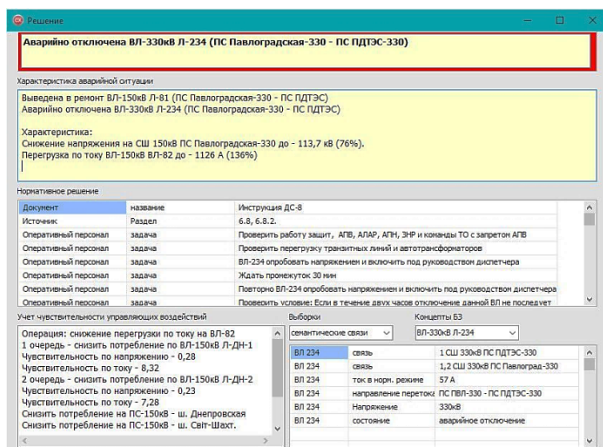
Решение

Аварийно отключена ВЛ-330кВ Л-234 (ПС Павлоградская-330 - ПС ПДТЭС-330)

Характеристика аварийной ситуации

Выведена в ремонт ВЛ-150кВ Л-81 (ПС Павлоградская-330 - ПС ПДТЭС)
Аварийно отключена ВЛ-330кВ Л-234 (ПС Павлоградская-330 - ПС ПДТЭС)

Характеристика:
Снижение напряжения на СШ 150кВ ПС Павлоградская-330 до - 113,7 кВ (76%).
Перегрузка по току ВЛ-150кВ Л-82 до - 1126 А (136%)

Нормативное решение

| Документ | название | Инструкция ДС-8 |
|---|---|---|
| Источник | Раздел | 6.8, 6.8.2. |
| Оперативный персонал | задача | Проверить работу защит, АПВ, АЛАР, АПН, ЗНР и команды ТО с запретом АПВ |
| Оперативный персонал | задача | Проверить перегрузку транзитных линий и автотрансформаторов |
| Оперативный персонал | задача | ВЛ-234 опробовать напряжением и включить под руководством диспетчера |
| Оперативный персонал | задача | Ждать промежуток 30 мин |
| Оперативный персонал | задача | Повторно ВЛ-234 опробовать напряжением и включить под руководством диспетчера |
| Оперативный персонал | задача | Проверить условие: Если в течение двух часов отключение данной ВЛ не произошло |

Учет чувствительности управляющих воздействий

Операция: снижение перегрузки по току на ВЛ-82
1 очередь - снизить потребление по ВЛ-150кВ Л-ДН-1
Чувствительность по напряжению - 0,28
Чувствительность по току - 8,32
2 очередь - снизить потребление по ВЛ-150кВ Л-ДН-2
Чувствительность по напряжению - 0,25
Чувствительность по току - 7,28
Снизить потребление на ПС-150кВ - ш. Днепровская
Снизить потребление на ПС-150кВ - ш. Світ-Шахт.

Выборки
семантические связи

Концепты БЗ
ВЛ-330кВ Л-234

| ВЛ 234 | связь | 1 СШ 330кВ ПС ПДТЭС-330 |
|---|---|---|
| ВЛ 234 | связь | 1,2 СШ 330кВ ПС Павлоград-330 |
| ВЛ 234 | ток в норм. режиме | 57 А |
| ВЛ 234 | направление перетока | ПС ПВЛ-330 - ПС ПДТЭС-330 |
| ВЛ 234 | Напряжение | 330кВ |
| ВЛ 234 | состояние | аварийное отключение |